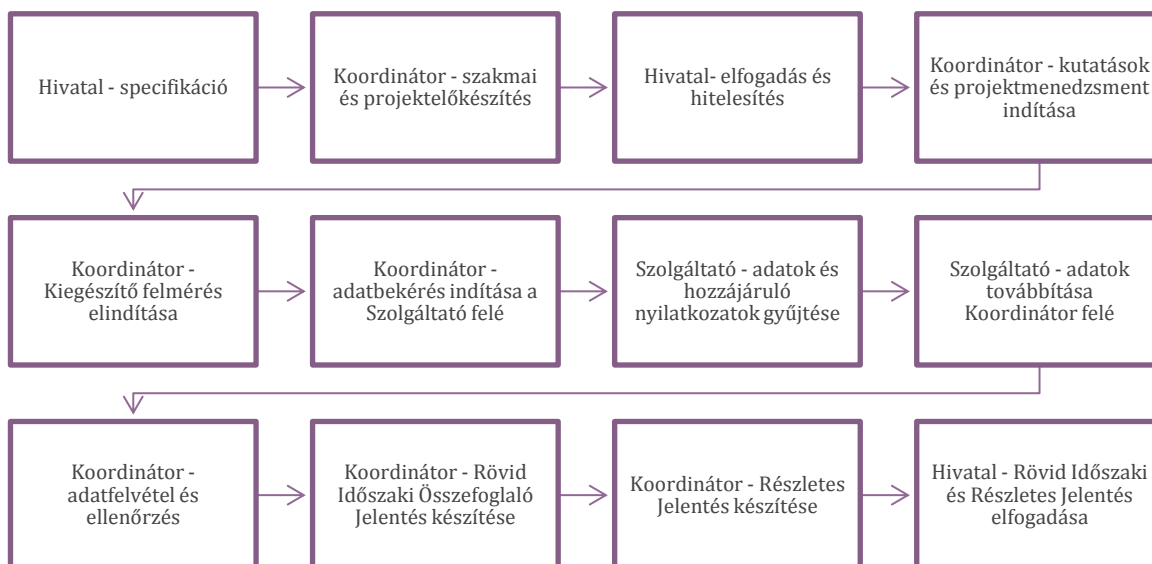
Hivatal - specifikáció

Koordinátor - szakmai és projektelőkészítés

Hivatal- elfogadás és hitelesítés

Koordinátor - kutatások és projektmenedzsment indítása

Koordinátor - Kiegészítő felmérés elindítása

Koordinátor - adatbekérés indítása a Szolgáltató felé

Szolgáltató - adatok és hozzájáruló nyilatkozatok gyűjtése

Szolgáltató - adatok továbbítása Koordinátor felé

Koordinátor - adatfelvétel és ellenőrzés

Koordinátor - Rövid Időszaki Összefoglaló Jelentés készítése

Koordinátor - Részletes Jelentés készítése

Hivatal - Rövid Időszaki és Részletes Jelentés elfogadása